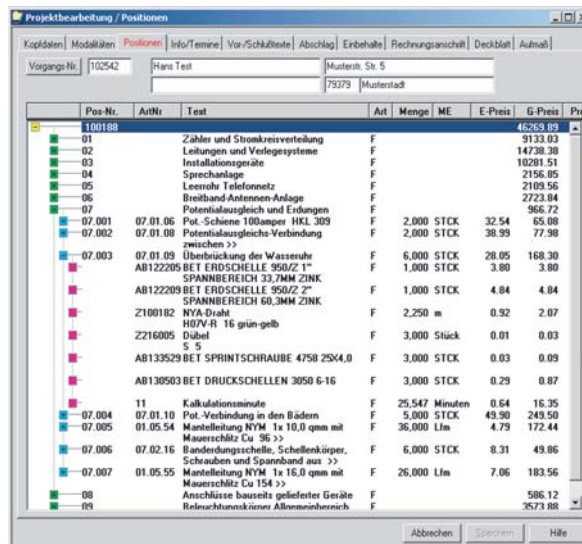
Projektbearbeitung / Positionen

Kopfdaten | Modalitäten | Positionen | Info/Termine | Vor-/Schlußtexte | Abschlag | Einbehalte | Rechnungsanschrift | Deckblatt | Aufmaß

Vorgangs-Nr. 102542 Hans Test Musterstr. Str. 5
79379 Musterstadt

| Pos-Nr. | ArtNr | Text | Art | Menge | ME | E-Preis | G-Preis | Pr |
|---|---|---|---|---|---|---|---|---|
| 100188 | | | | | | | 46269.89 | |
| 01 | | Zähler und Stromkreisverteilung | F | | | | 9133.03 | |
| 02 | | Leitungen und Verlegesysteme | F | | | | 14738.38 | |
| 03 | | Installationsgeräte | F | | | | 10281.51 | |
| 04 | | Sprechanlage | F | | | | 2156.85 | |
| 05 | | Leerrohr Telefonnetz | F | | | | 2109.56 | |
| 06 | | Breitband-Antennen-Anlage | F | | | | 2723.84 | |
| 07 | | Potentialausgleich und Erdungen | F | | | | 966.72 | |
| 07.001 | 07.01.06 | Pot.-Schiene 100ampor HKL 309 | F | 2,000 | STCK | 32.54 | 65.08 | |
| 07.002 | 07.01.08 | Potentialausgleichs-Verbindung zwischen >> | F | 2,000 | STCK | 38.99 | 77.98 | |
| 07.003 | 07.01.09 | Überbrückung der Wasseruhr | F | 6,000 | STCK | 28.05 | 168.30 | |
| | AB122205 | BET ERDSCHELLE 950/Z 1" SPANNBEREICH 33,7MM ZINK | F | 1,000 | STCK | 3.80 | 3.80 | |
| | AB122209 | BET ERDSCHELLE 950/Z 2" SPANNBEREICH 60,3MM ZINK | F | 1,000 | STCK | 4.84 | 4.84 | |
| | Z100182 | NYA-Draht H07V-R 16 grün-gelb | F | 2,250 | m | 0.92 | 2.07 | |
| | Z216005 | Dübel S 5 | F | 3,000 | Stück | 0.01 | 0.03 | |
| | AB133529 | BET SPRINTSCHRAUBE 4758 25X4,0 | F | 3,000 | STCK | 0.03 | 0.09 | |
| | AB130503 | BET DRUCKSCHELLEN 3050 6-16 | F | 3,000 | STCK | 0.29 | 0.87 | |
| | 11 | Kalkulationsminute | F | 25,547 | Minuten | 0.64 | 16.35 | |
| 07.004 | 07.01.10 | Pot.-Verbindung in den Bädern | F | 5,000 | STCK | 49.90 | 249.50 | |
| 07.005 | 01.05.54 | Mantelleitung NYM 1x 10,0 qmm mit Mauerschlitz Cu 96 >> | F | 36,000 | Lfm | 4.79 | 172.44 | |
| 07.006 | 07.02.16 | Banderdungsschelle, Schellenkörper, Schrauben und Spannband aus >> | F | 6,000 | STCK | 8.31 | 49.86 | |
| 07.007 | 01.05.55 | Mantelleitung NYM 1x 16,0 qmm mit Mauerschlitz Cu 154 >> | F | 26,000 | Lfm | 7.06 | 183.56 | |
| 08 | | Anschlüsse bauseits gelieferter Geräte | F | | | | 586.12 | |
| 09 | | Beleuchtungskörper Allgemeinbereich | F | | | | 3573.88 | |

Abbrechen | Speichern | Hilfe